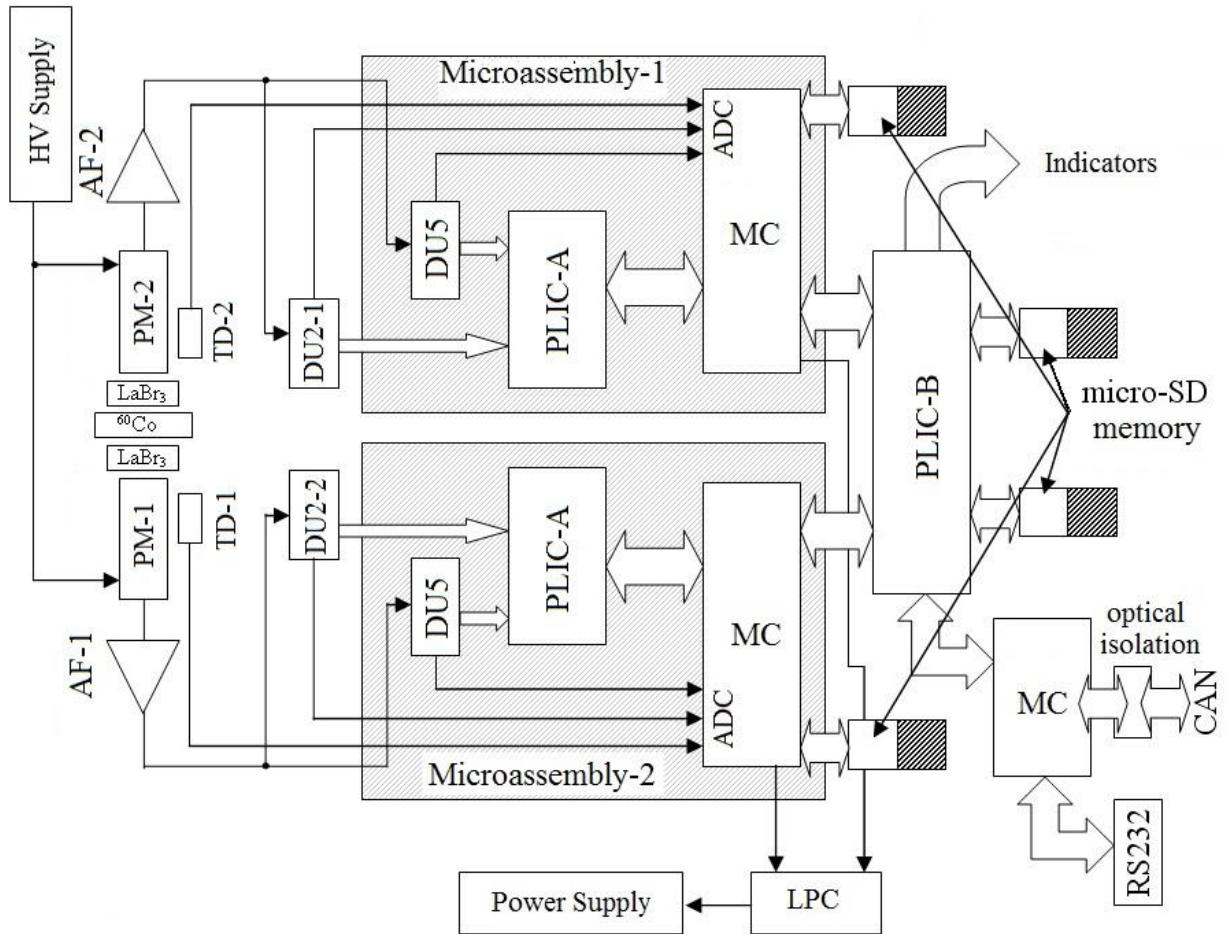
HV Supply
AF-2
PM-2
TD-2
$LaBr_3$
$^{60}Co$
$LaBr_3$
PM-1
TD-1
AF-1
Microassembly-1
ADC
MC
DU5
PLIC-A
DU2-1
Indicators
PLIC-B
micro-SD memory
DU2-2
PLIC-A
DU5
MC
ADC
Microassembly-2
optical isolation
MC
CAN
RS232
Power Supply
LPC